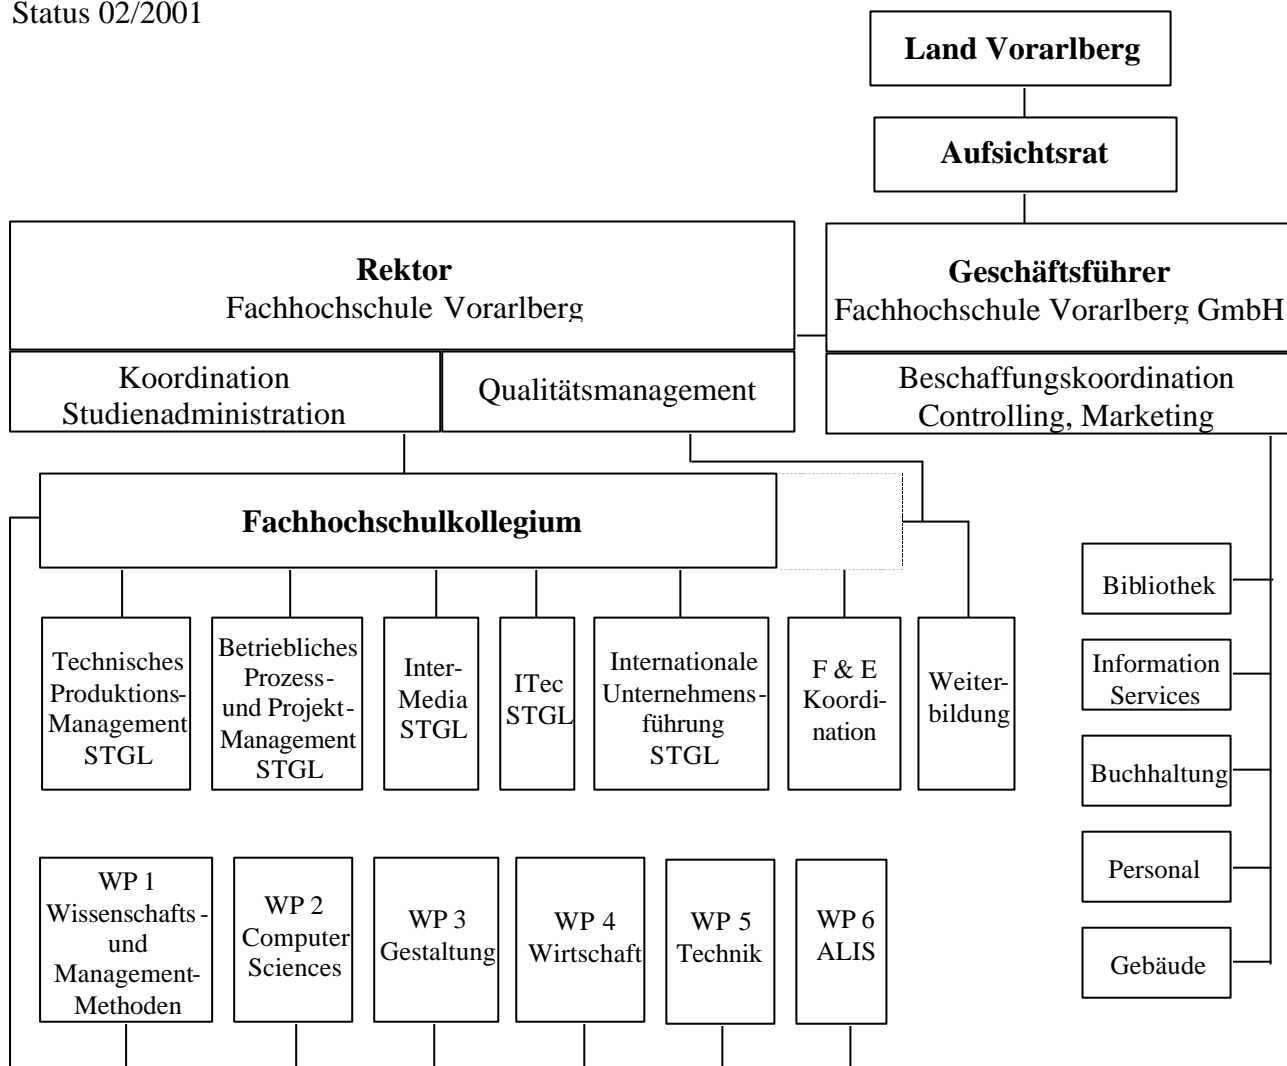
Status 02/2001

Land Vorarlberg

Aufsichtsrat

Rektor
Fachhochschule Vorarlberg

Geschäftsführer
Fachhochschule Vorarlberg GmbH

Koordination
Studienadministration

Qualitätsmanagement

Beschaffungskoordination
Controlling, Marketing

Fachhochschulkollegium

Technisches Produktions-Management STGL

Betriebliches Prozess- und Projekt-Management STGL

Inter-Media STGL

ITec STGL

Internationale Unternehmensführung STGL

F & E Koordination

Weiterbildung

Bibliothek

Information Services

Buchhaltung

Personal

Gebäude

WP 1 Wissenschafts- und Management-Methoden

WP 2 Computer Sciences

WP 3 Gestaltung

WP 4 Wirtschaft

WP 5 Technik

WP 6 ALIS